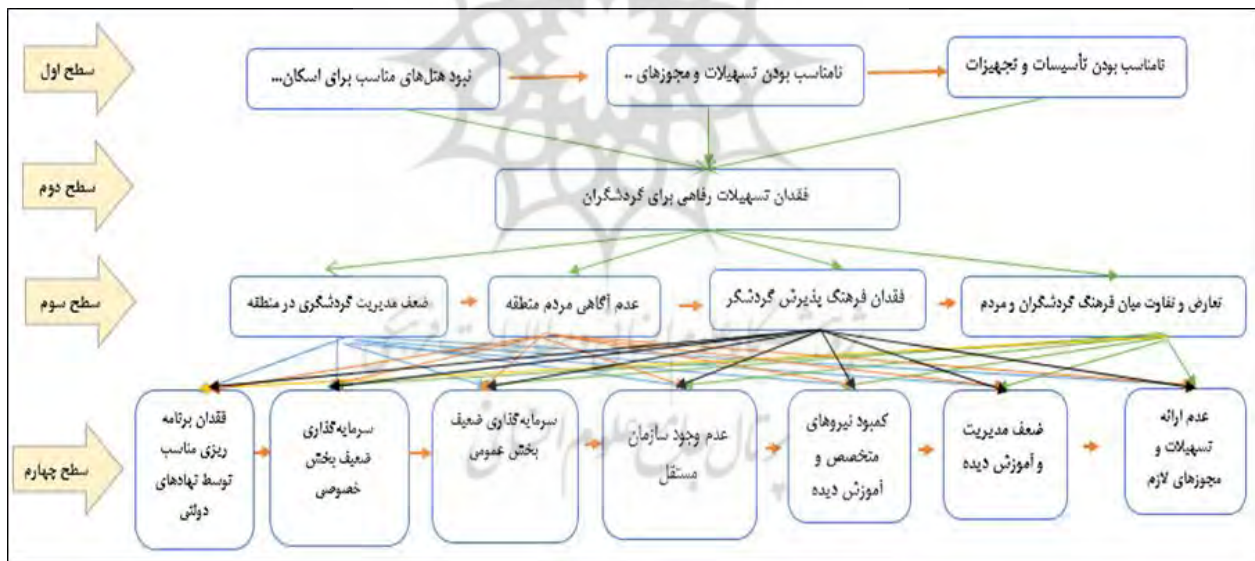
سطح اول

نامناسب بودن تأسیسات و تجهیزات

نامناسب بودن تسهیلات و مجوزهای ..

نبود هتل‌های مناسب برای اسکان...

سطح دوم

فقدان تسهیلات رفاهی برای گردشگران

سطح سوم

تعارض و تفاوت میان فرهنگ گردشگران و مردم

فقدان فرهنگ پذیرش گردشگر

عدم آگاهی مردم منطقه

ضعف مدیریت گردشگری در منطقه

سطح چهارم

عدم ارائه تسهیلات و مجوزهای لازم

ضعف مدیریت و آموزش دیده

کمبود نیروهای متخصص و آموزش دیده

عدم وجود سازمان مستقل

سرمایه‌گذاری ضعیف بخش عمومی

سرمایه‌گذاری ضعیف بخش خصوصی

فقدان برنامه ریزی مناسب توسط نهادهای دولتی